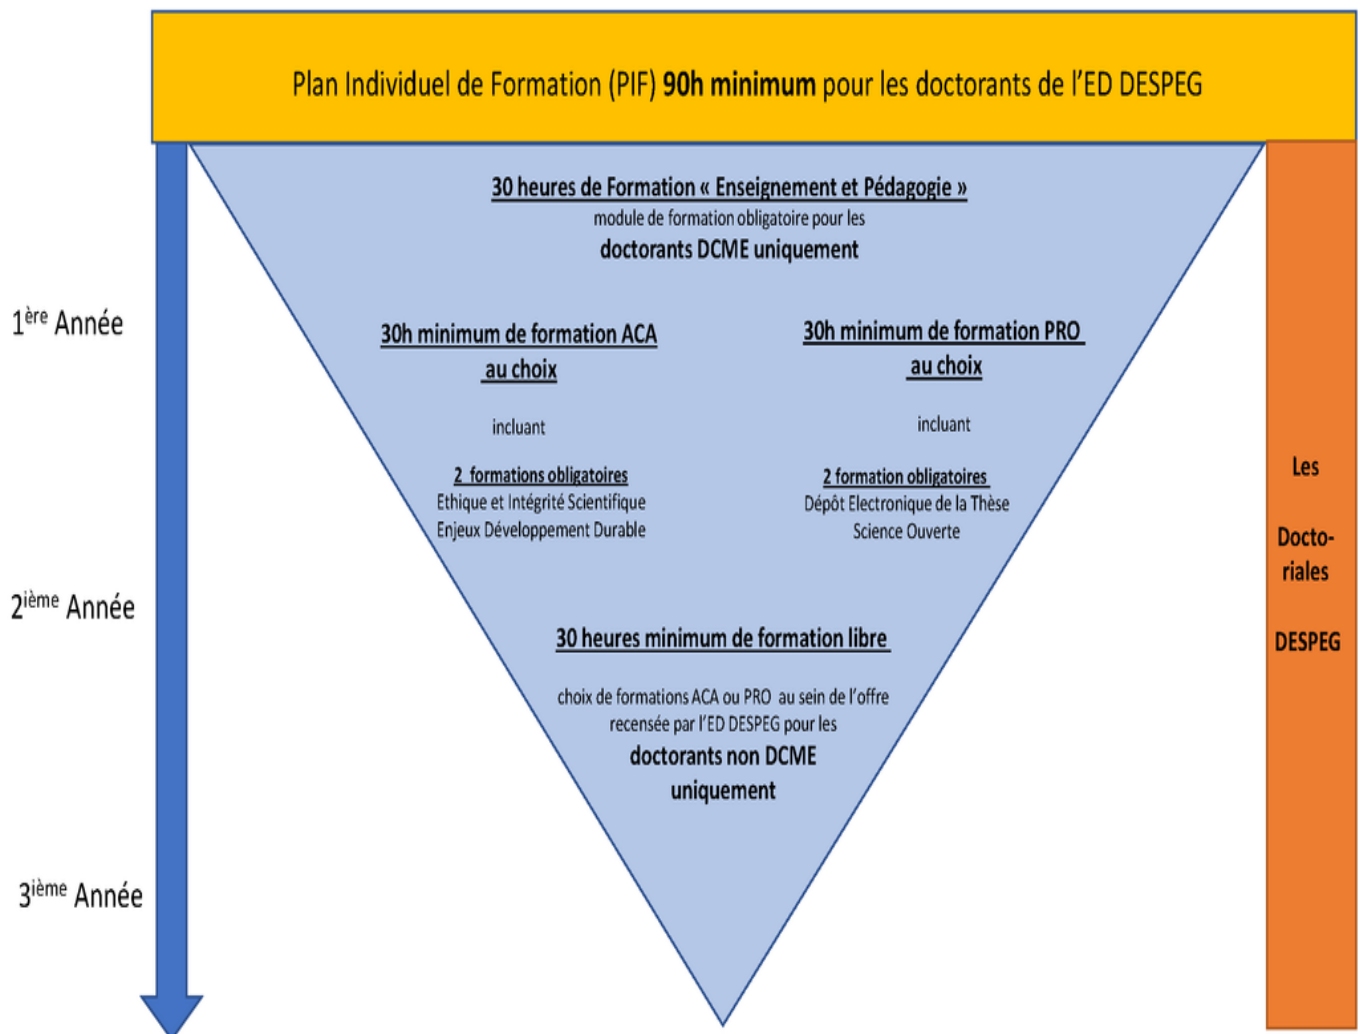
Plan Individuel de Formation (PIF) **90h minimum** pour les doctorants de l'ED DESPEG

$1^{ère}$ Année

$2^{ième}$ Année

$3^{ième}$ Année

30 heures de Formation « Enseignement et Pédagogie »
module de formation obligatoire pour les
doctorants DCME uniquement

30h minimum de formation ACA au choix

incluant

2 formations obligatoires
Ethique et Intégrité Scientifique
Enjeux Développement Durable

30h minimum de formation PRO au choix

incluant

2 formation obligatoires
Dépôt Electronique de la Thèse
Science Ouverte

30 heures minimum de formation libre

choix de formations ACA ou PRO au sein de l'offre recensée par l'ED DESPEG pour les
doctorants non DCME uniquement

Les Docto-riales DESPEG